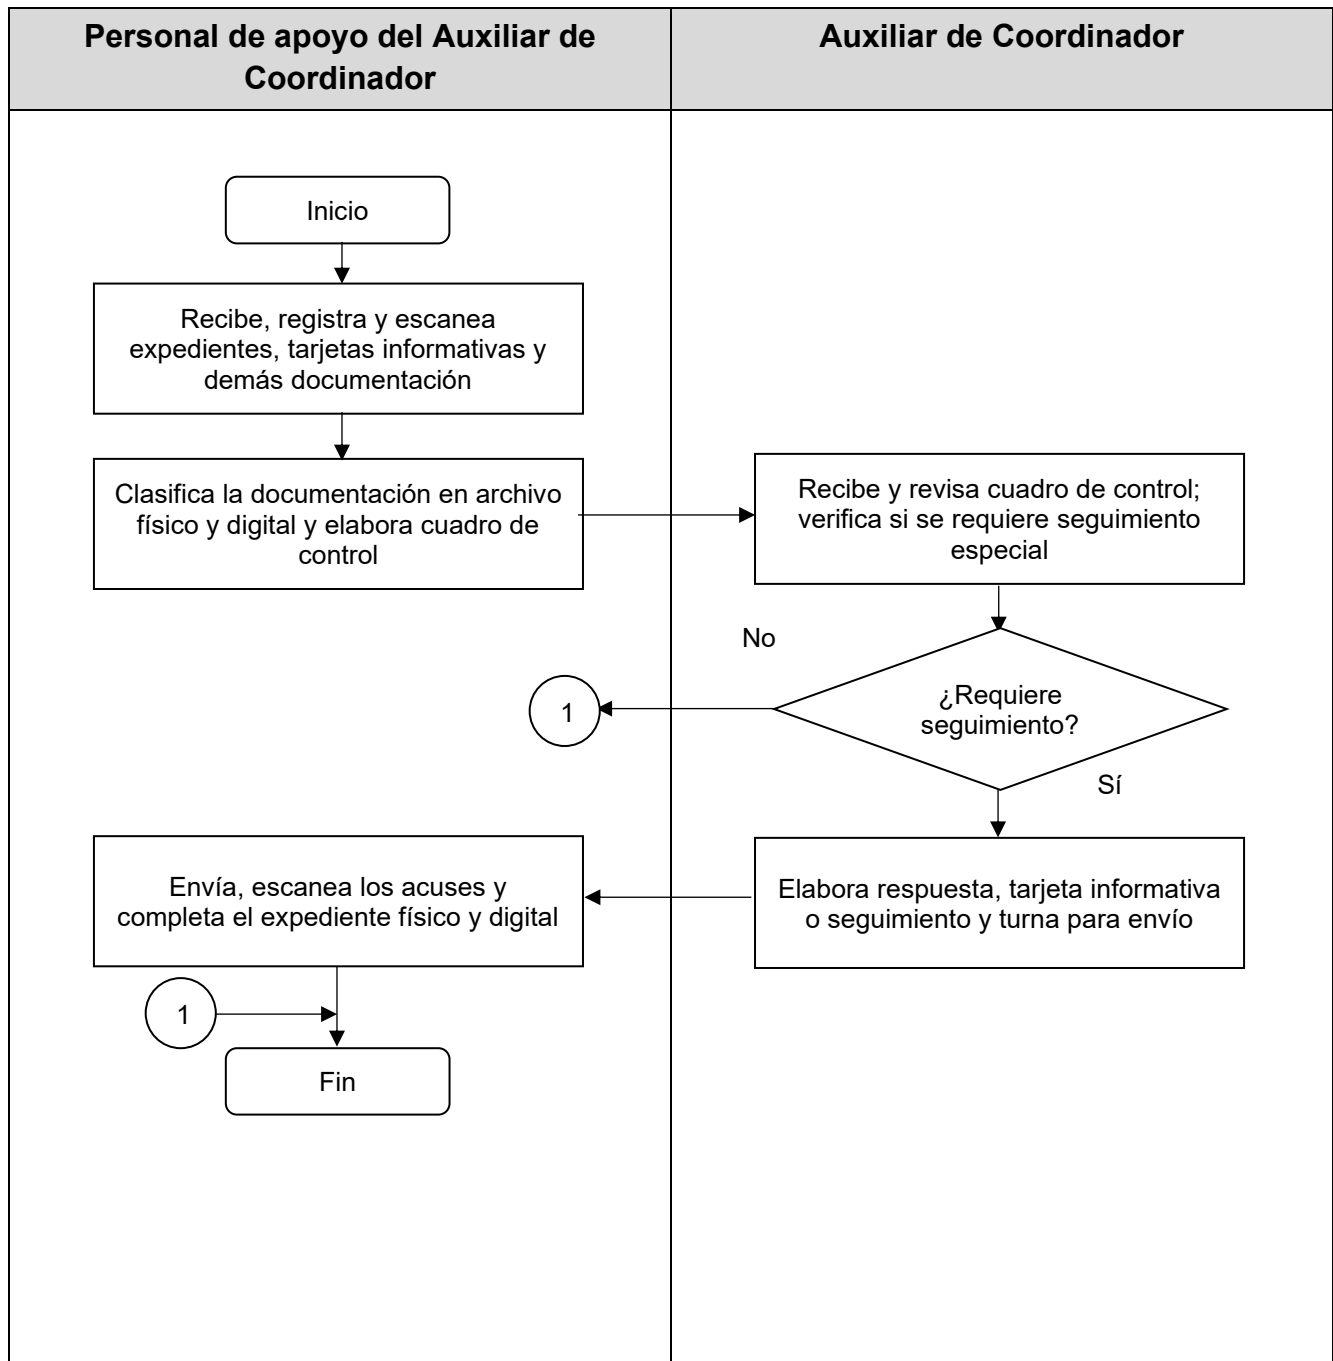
Personal de apoyo del Auxiliar de Coordinador

Auxiliar de Coordinador

Inicio

Recibe, registra y escanea expedientes, tarjetas informativas y demás documentación

Clasifica la documentación en archivo físico y digital y elabora cuadro de control

Recibe y revisa cuadro de control; verifica si se requiere seguimiento especial

No

¿Requiere seguimiento?

1

Sí

Envía, escanea los acuses y completa el expediente físico y digital

Elabora respuesta, tarjeta informativa o seguimiento y turna para envío

1

Fin